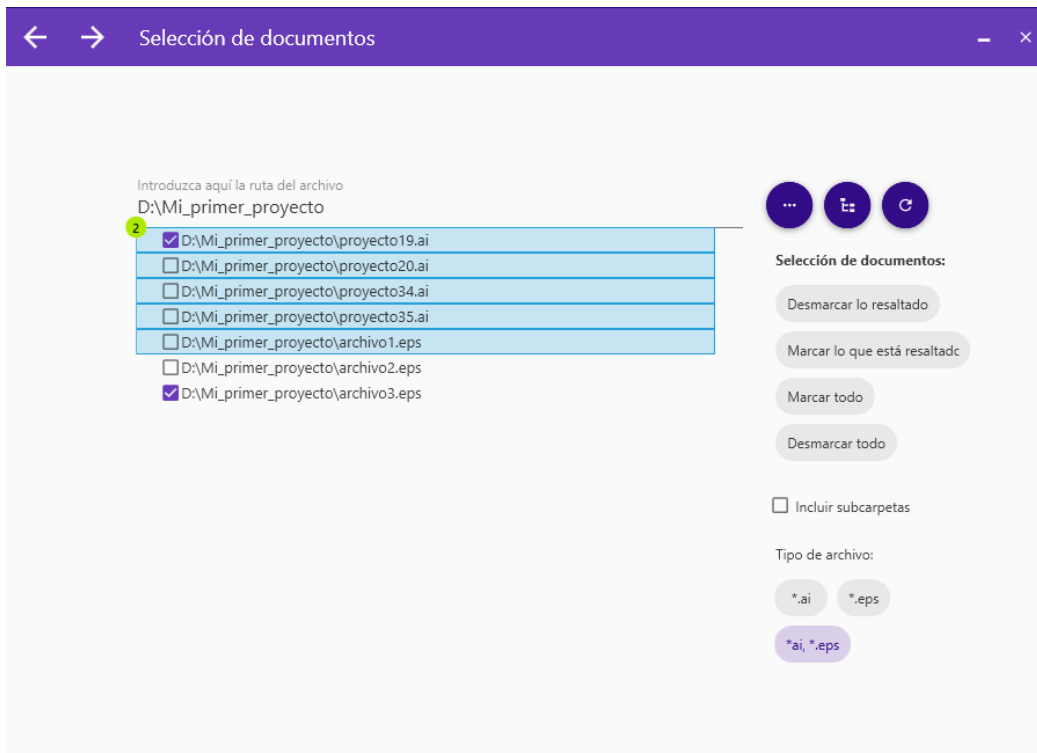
Selección de documentos

Introduzca aquí la ruta del archivo
D:\Mi_primer_proyecto

2
D:\Mi_primer_proyecto\proyecto19.ai
D:\Mi_primer_proyecto\proyecto20.ai
D:\Mi_primer_proyecto\proyecto34.ai
D:\Mi_primer_proyecto\proyecto35.ai
D:\Mi_primer_proyecto\archivo1.eps
D:\Mi_primer_proyecto\archivo2.eps
D:\Mi_primer_proyecto\archivo3.eps

...

Selección de documentos:
Desmarcar lo resaltado
Marcar lo que está resaltadc
Marcar todo
Desmarcar todo

Incluir subcarpetas

Tipo de archivo:
*.ai
*.eps
*ai, *.eps